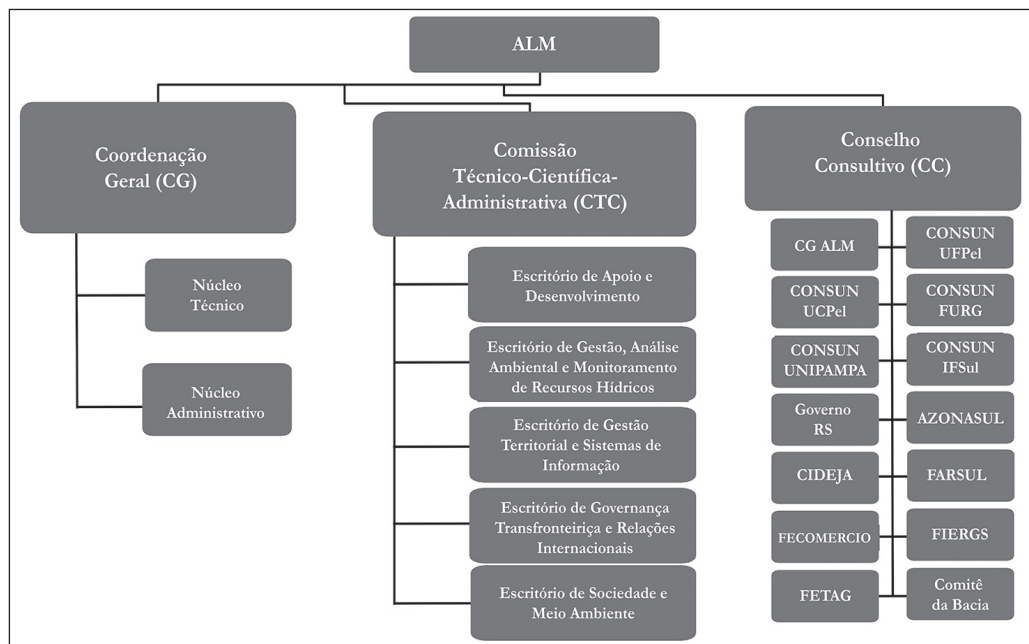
ALM

Coordenação Geral (CG)

Núcleo Técnico

Núcleo Administrativo

Comissão Técnico-Científica-Administrativa (CTC)

Escritório de Apoio e Desenvolvimento

Escritório de Gestão, Análise Ambiental e Monitoramento de Recursos Hídricos

Escritório de Gestão Territorial e Sistemas de Informação

Escritório de Governança Transfronteiriça e Relações Internacionais

Escritório de Sociedade e Meio Ambiente

Conselho Consultivo (CC)

CG ALM

CONSUN UFPel

CONSUN UCPel

CONSUN FURG

CONSUN UNIPAMPA

CONSUN IFSul

Governo RS

AZONASUL

CIDEJA

FARSUL

FECOMERCIO

FIERGS

FETAG

Comitê da Bacia